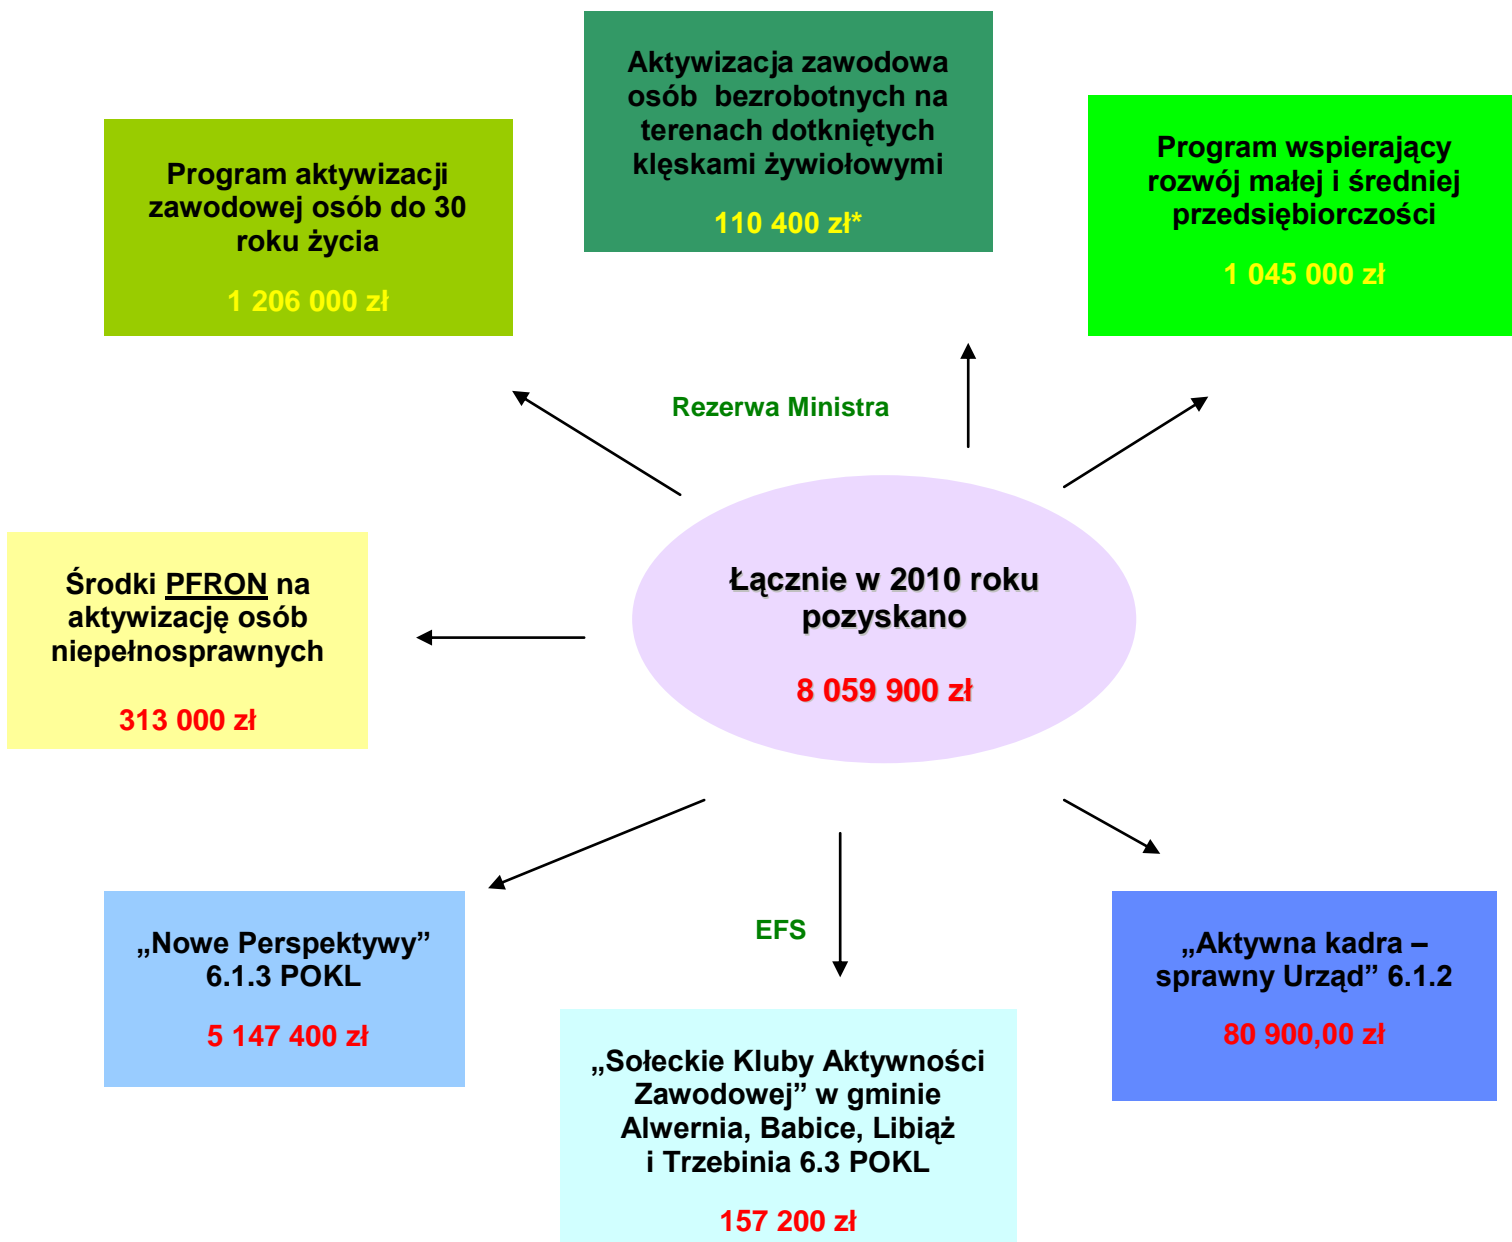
Aktywizacja zawodowa osób bezrobotnych na terenach dotkniętych klęskami żywiołowymi

110 400 zł*

Program aktywizacji zawodowej osób do 30 roku życia

1 206 000 zł

Program wspierający rozwój małej i średniej przedsiębiorczości

1 045 000 zł

Rezerwa Ministra

Środki PFRON na aktywizację osób niepełnosprawnych

313 000 zł

Łącznie w 2010 roku pozyskano

8 059 900 zł

„Nowe Perspektywy" 6.1.3 POKL

5 147 400 zł

EFS

„Aktywna kadra – sprawny Urząd" 6.1.2

80 900,00 zł

„Sołeckie Kluby Aktywności Zawodowej" w gminie Alwernia, Babice, Libiąż i Trzebinia 6.3 POKL

157 200 zł